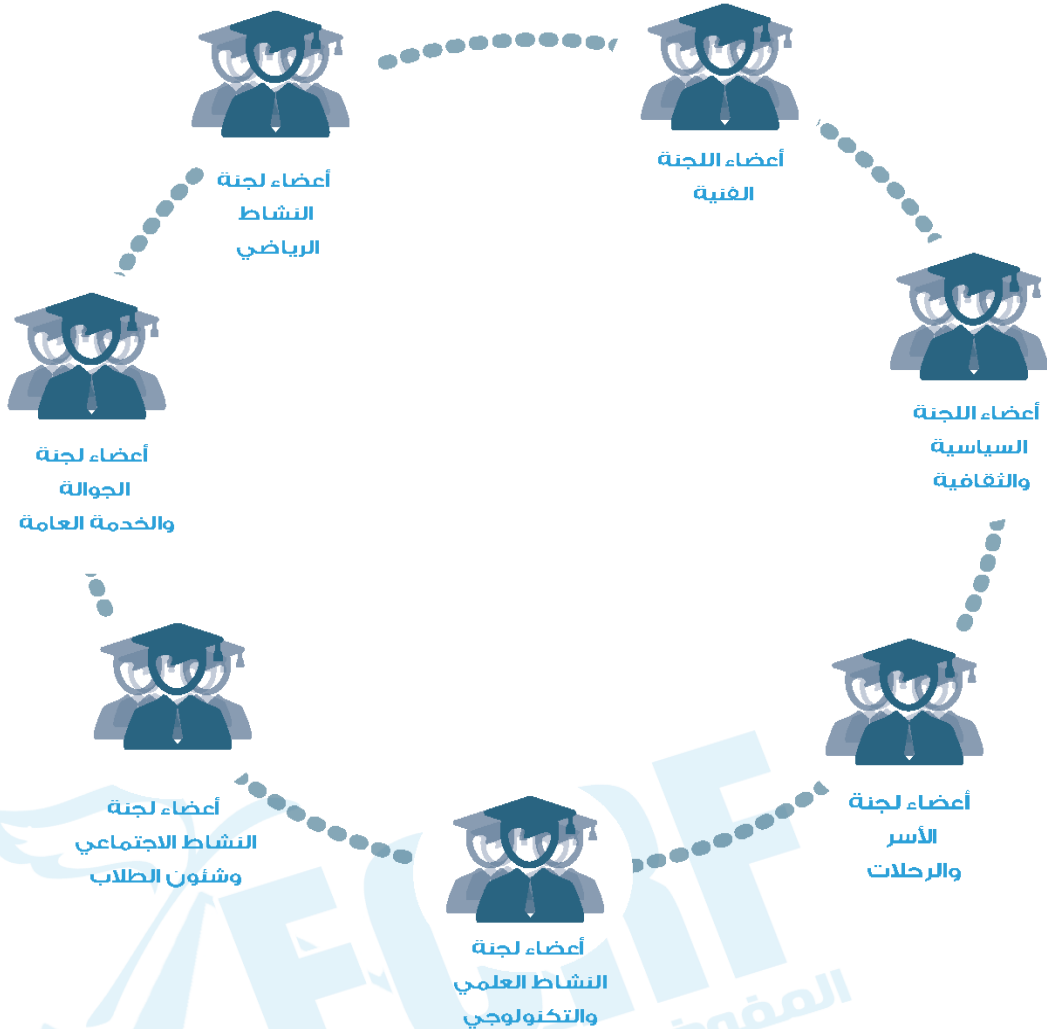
أعضاء لجنة النشاط الرياضي

أعضاء اللجنة الفنية

أعضاء اللجنة السياسية والثقافية

أعضاء لجنة الأسر والرحلات

أعضاء لجنة النشاط العلمي والتكنولوجي

أعضاء لجنة النشاط الاجتماعي وشئون الطلاب

أعضاء لجنة الجوالة والخدمة العامة

FORF
المفكر